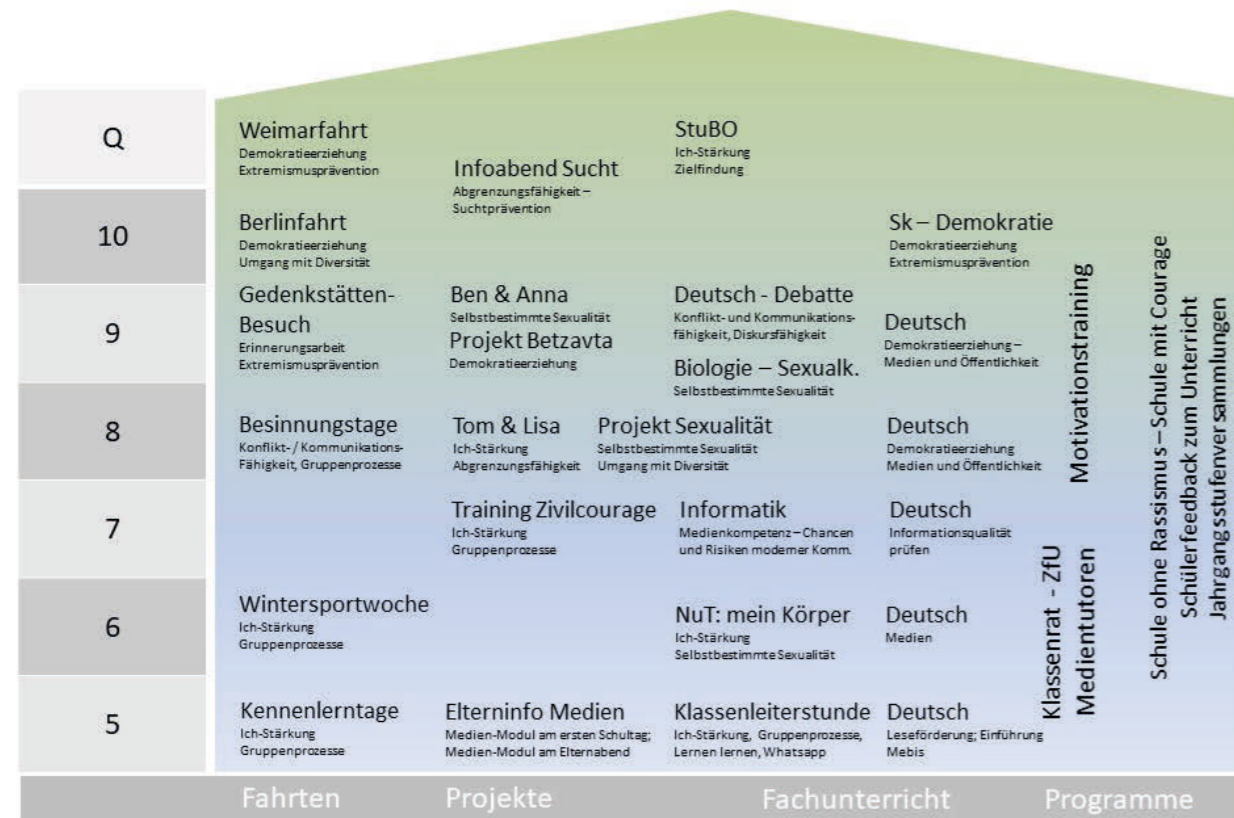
Q

Weimarfahrt
Demokratieerziehung
Extremismusprävention

Infoabend Sucht
Abgrenzungsfähigkeit – Suchtprävention

StuBO
Ich-Stärkung
Zielfindung

10

Berlinfahrt
Demokratieerziehung
Umgang mit Diversität

Sk – Demokratie
Demokratieerziehung
Extremismusprävention

9

Gedenkstätten-Besuch
Erinnerungsarbeit
Extremismusprävention

Ben & Anna
Selbstbestimmte Sexualität

Projekt Betzavta
Demokratieerziehung

Deutsch - Debatte
Konflikt- und Kommunikationsfähigkeit, Diskursfähigkeit

Biologie – Sexualk.
Selbstbestimmte Sexualität

Deutsch
Demokratieerziehung – Medien und Öffentlichkeit

8

Besinnungstage
Konflikt- / Kommunikations-Fähigkeit, Gruppenprozesse

Tom & Lisa
Ich-Stärkung
Abgrenzungsfähigkeit

Projekt Sexualität
Selbstbestimmte Sexualität
Umgang mit Diversität

Deutsch
Demokratieerziehung
Medien und Öffentlichkeit

7

Training Zivilcourage
Ich-Stärkung
Gruppenprozesse

Informatik
Medienkompetenz – Chancen und Risiken moderner Komm.

Deutsch
Informationsqualität prüfen

6

Wintersportwoche
Ich-Stärkung
Gruppenprozesse

NuT: mein Körper
Ich-Stärkung
Selbstbestimmte Sexualität

Deutsch
Medien

5

Kennenlerntage
Ich-Stärkung
Gruppenprozesse

Elterninfo Medien
Medien-Modul am ersten Schultag; Medien-Modul am Elternabend

Klassenleiterstunde
Ich-Stärkung, Gruppenprozesse, Lernen lernen, Whatsapp

Deutsch
Leseförderung; Einführung Mebis

Klassenrat - ZfU
Medientutoren
Motivationstraining
Schule ohne Rassismus – Schule mit Courage
Schülerfeedback zum Unterricht
Jahrgangsstufenversammlungen

Fahrten
Projekte
Fachunterricht
Programme